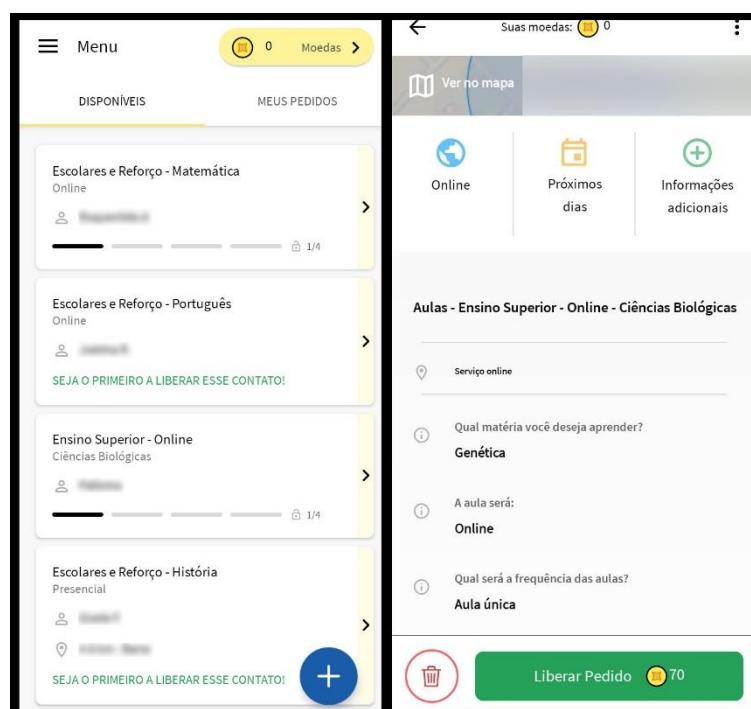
Menu
0 Moedas >

DISPONÍVEIS
MEUS PEDIDOS

Escolares e Reforço - Matemática
Online
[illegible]
1/4

Escolares e Reforço - Português
Online
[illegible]
SEJA O PRIMEIRO A LIBERAR ESSE CONTATO!

Ensino Superior - Online
Ciências Biológicas
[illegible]
1/4

Escolares e Reforço - História
Presencial
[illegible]
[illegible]
SEJA O PRIMEIRO A LIBERAR ESSE CONTATO!

Suas moedas: 0

Ver no mapa

Online
Próximos dias
Informações adicionais

Aulas - Ensino Superior - Online - Ciências Biológicas

Serviço online

Qual matéria você deseja aprender?
Genética

A aula será:
Online

Qual será a frequência das aulas?
Aula única

Liberar Pedido 70